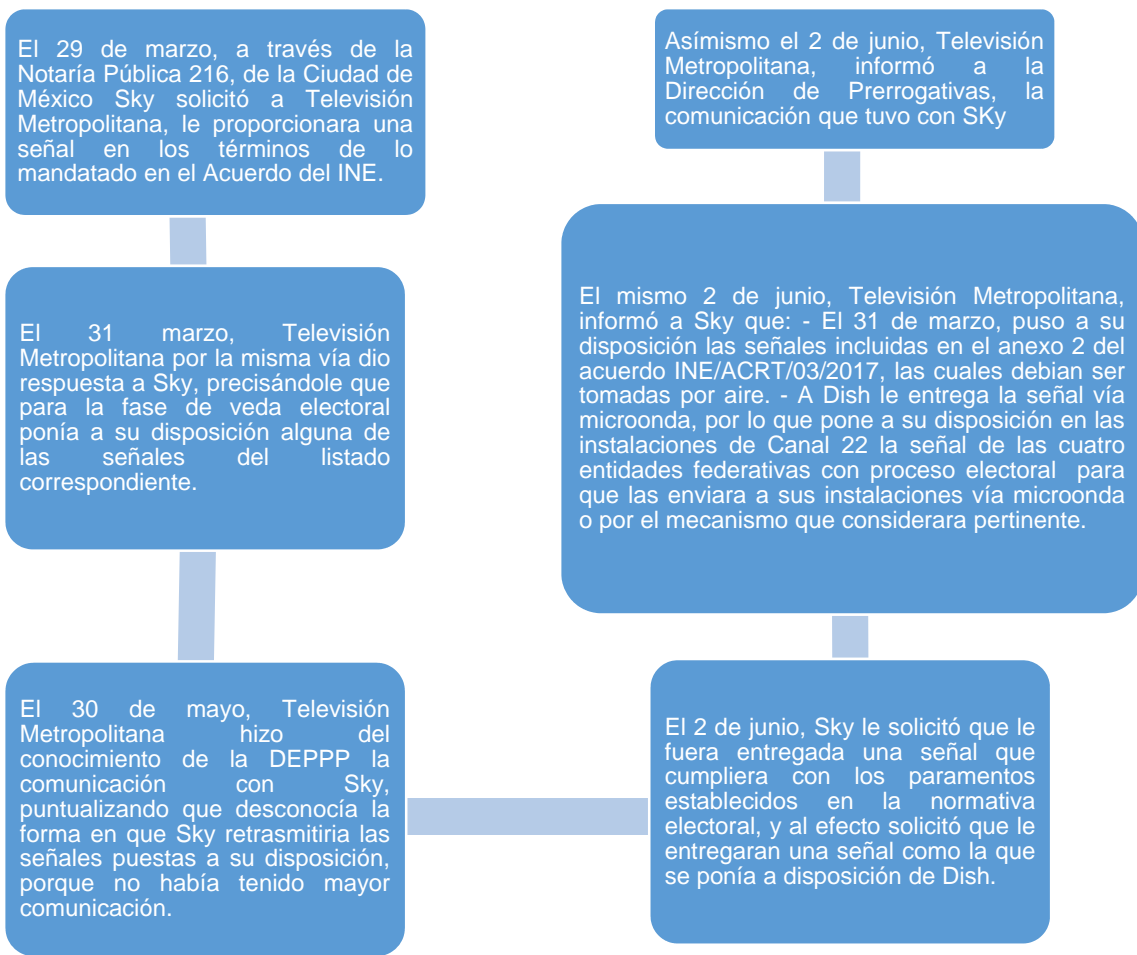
El 29 de marzo, a través de la Notaría Pública 216, de la Ciudad de México Sky solicitó a Televisión Metropolitana, le proporcionara una señal en los términos de lo mandatado en el Acuerdo del INE.

El 31 marzo, Televisión Metropolitana por la misma vía dio respuesta a Sky, precisándole que para la fase de veda electoral ponía a su disposición alguna de las señales del listado correspondiente.

El 30 de mayo, Televisión Metropolitana hizo del conocimiento de la DEPPP la comunicación con Sky, puntualizando que desconocía la forma en que Sky retrasmitiria las señales puestas a su disposición, porque no había tenido mayor comunicación.

El 2 de junio, Sky le solicitó que le fuera entregada una señal que cumpliera con los paramentos establecidos en la normativa electoral, y al efecto solicitó que le entregaran una señal como la que se ponía a disposición de Dish.

El mismo 2 de junio, Televisión Metropolitana, informó a Sky que: - El 31 de marzo, puso a su disposición las señales incluidas en el anexo 2 del acuerdo INE/ACRT/03/2017, las cuales debian ser tomadas por aire. - A Dish le entrega la señal vía microonda, por lo que pone a su disposición en las instalaciones de Canal 22 la señal de las cuatro entidades federativas con proceso electoral para que las enviara a sus instalaciones vía microonda o por el mecanismo que considerara pertinente.

Asímismo el 2 de junio, Televisión Metropolitana, informó a la Dirección de Prerrogativas, la comunicación que tuvo con SKy